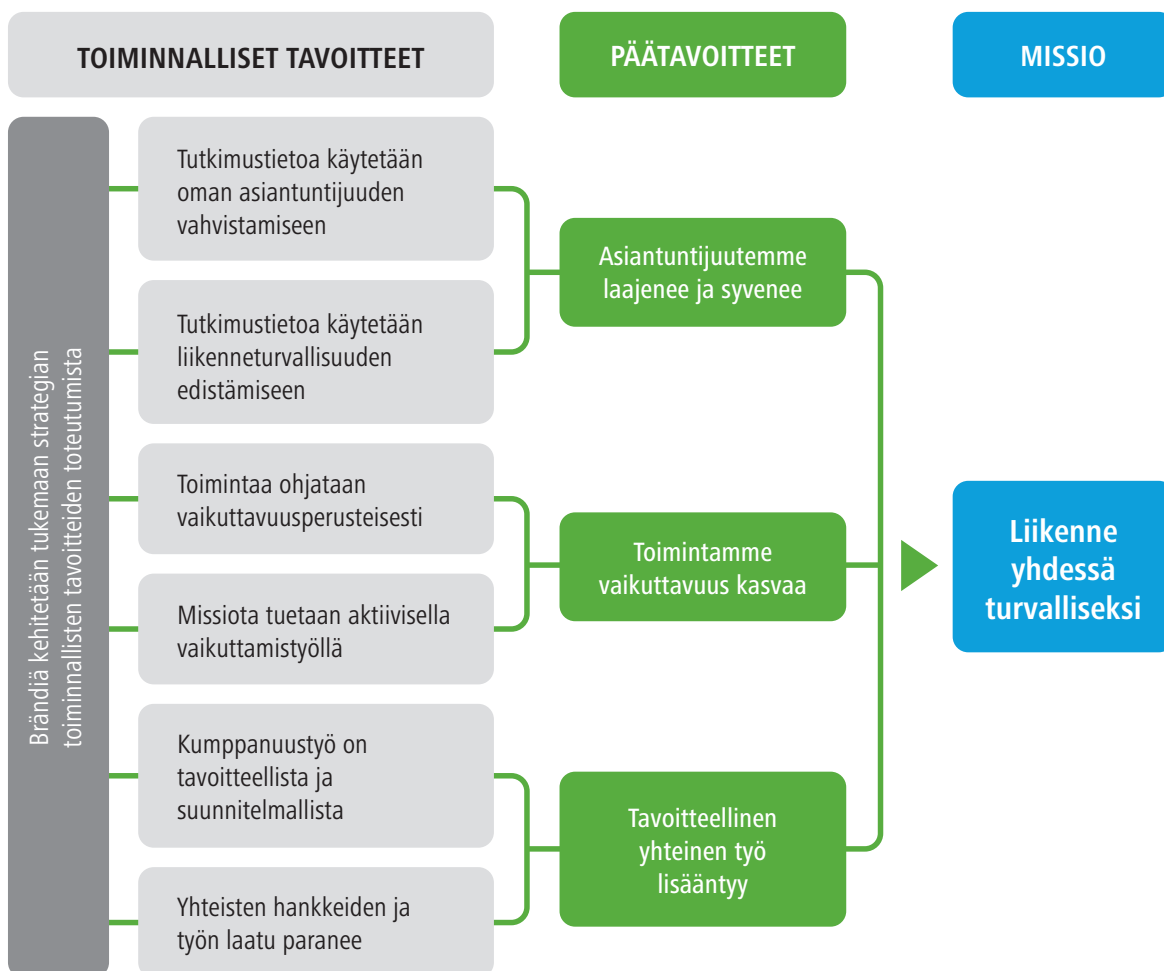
TOIMINNALLISET TAVOITTEET

PÄÄTAVOITTEET

MISSIO

Brändiä kehitetään tukemaan strategian toiminnallisten tavoitteiden toteutumista

Tutkimustietoa käytetään oman asiantuntijuuden vahvistamiseen

Tutkimustietoa käytetään liikenneturvallisuuden edistämiseen

Toimintaa ohjataan vaikuttavuusperusteisesti

Missiota tuetaan aktiivisella vaikuttamistyöllä

Kumppanuustyö on tavoitteellista ja suunnitelmallista

Yhteisten hankkeiden ja työn laatu paranee

Asiantuntijuutemme laajenee ja syvenee

Toimintamme vaikuttavuus kasvaa

Tavoitteellinen yhteinen työ lisääntyy

Liikenne yhdessä turvalliseksi